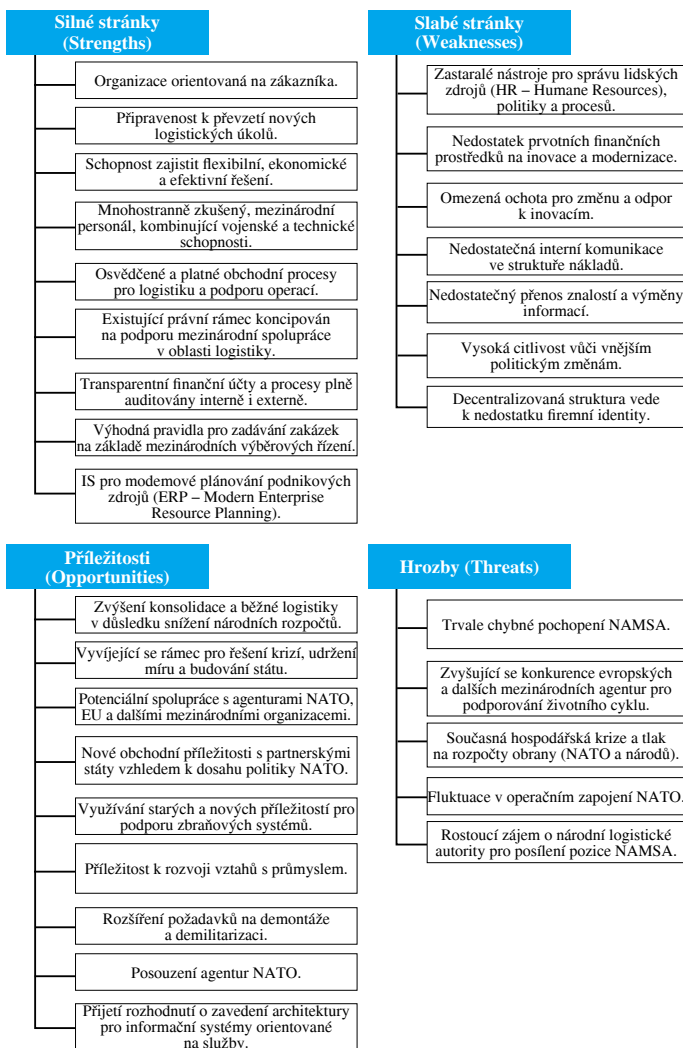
Silné stránky
(Strengths)

Organizace orientovaná na zákazníka.

Připravenost k převzetí nových logistických úkolů.

Schopnost zajistit flexibilní, ekonomické a efektivní řešení.

Mnohostranně zkušený, mezinárodní personál, kombinující vojenské a technické schopnosti.

Osvědčené a platné obchodní procesy pro logistiku a podporu operací.

Existující právní rámec koncipován na podporu mezinárodní spolupráce v oblasti logistiky.

Transparentní finanční účty a procesy plně auditovány interně i externě.

Výhodná pravidla pro zadávání zakázek na základě mezinárodních výběrových řízení.

IS pro modemové plánování podnikových zdrojů (ERP – Modern Enterprise Resource Planning).

Slabé stránky
(Weaknesses)

Zastaralé nástroje pro správu lidských zdrojů (HR – Humane Resources), politiky a procesů.

Nedostatek prvotních finančních prostředků na inovace a modernizace.

Omezená ochota pro změnu a odpor k inovacím.

Nedostatečná interní komunikace ve struktuře nákladů.

Nedostatečný přenos znalostí a výměny informací.

Vysoká citlivost vůči vnějším politickým změnám.

Decentralizovaná struktura vede k nedostatku firemní identity.

Příležitosti
(Opportunities)

Zvýšení konsolidace a běžné logistiky v důsledku snížení národních rozpočtů.

Vyvíjející se rámec pro řešení krizí, udržení míru a budování státu.

Potenciální spolupráce s agenturami NATO, EU a dalšími mezinárodními organizacemi.

Nové obchodní příležitosti s partnerskými státy vzhledem k dosahu politiky NATO.

Využívání starých a nových příležitostí pro podporu zbraňových systémů.

Příležitost k rozvoji vztahů s průmyslem.

Rozšíření požadavků na demontáže a demilitarizaci.

Posouzení agentur NATO.

Přijetí rozhodnutí o zavedení architektury pro informační systémy orientované na služby.

Hrozby (Threats)

Trvale chybné pochopení NAMSA.

Zvyšující se konkurence evropských a dalších mezinárodních agentur pro podporování životního cyklu.

Současná hospodářská krize a tlak na rozpočty obrany (NATO a národů).

Fluktuace v operačním zapojení NATO.

Rostoucí zájem o národní logistické autority pro posílení pozice NAMSA.